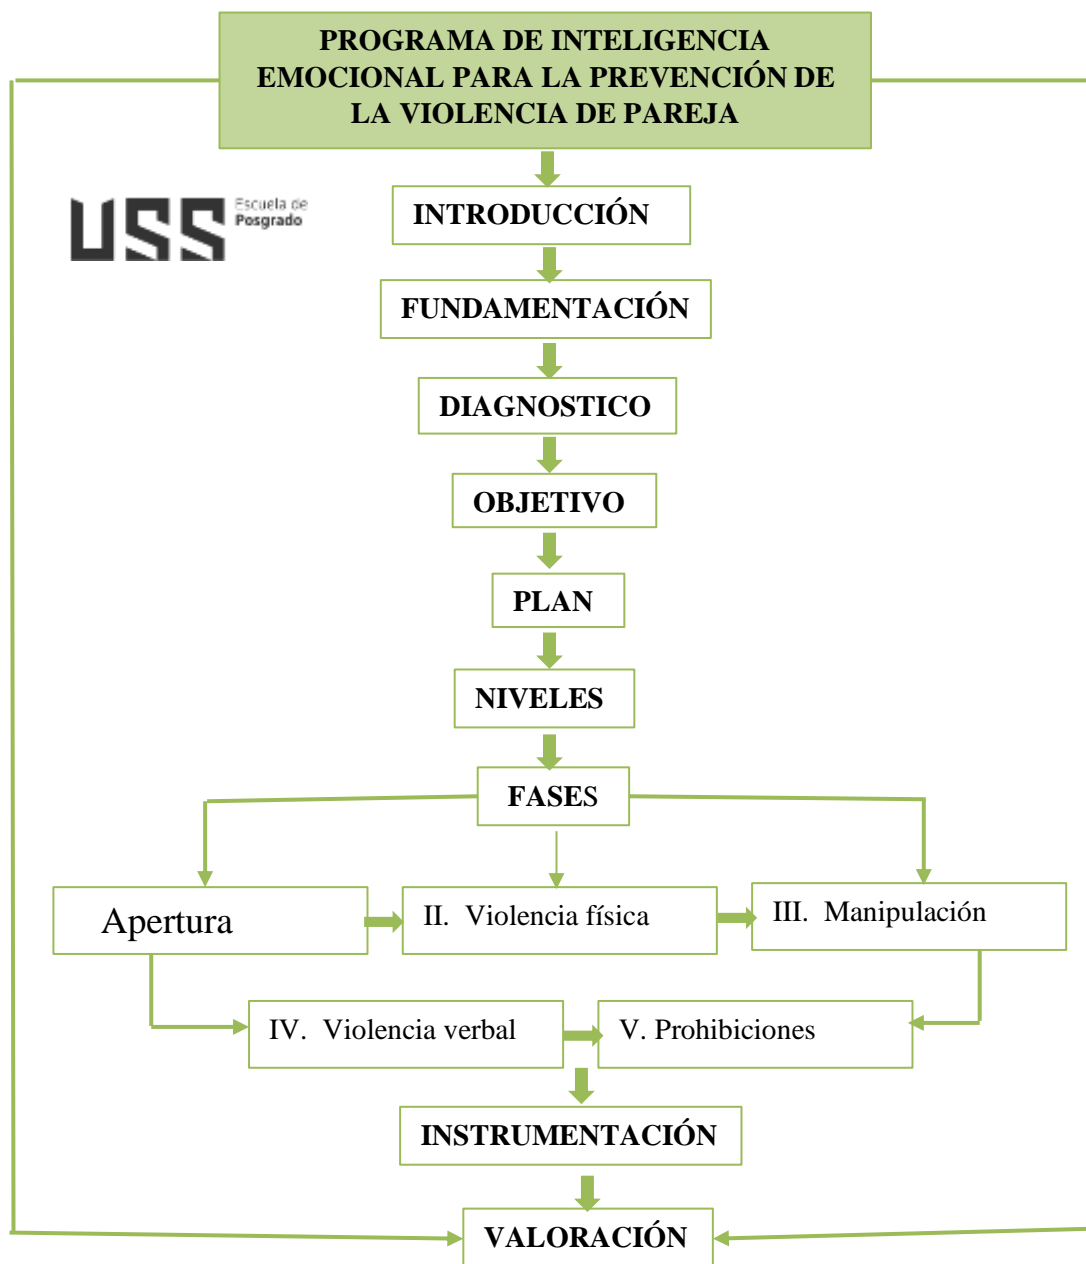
PROGRAMA DE INTELIGENCIA EMOCIONAL PARA LA PREVENCIÓN DE LA VIOLENCIA DE PAREJA

USS Escuela de Posgrado

INTRODUCCIÓN

FUNDAMENTACIÓN

DIAGNOSTICO

OBJETIVO

PLAN

NIVELES

FASES

Apertura

II. Violencia física

III. Manipulación

IV. Violencia verbal

V. Prohibiciones

INSTRUMENTACIÓN

VALORACIÓN